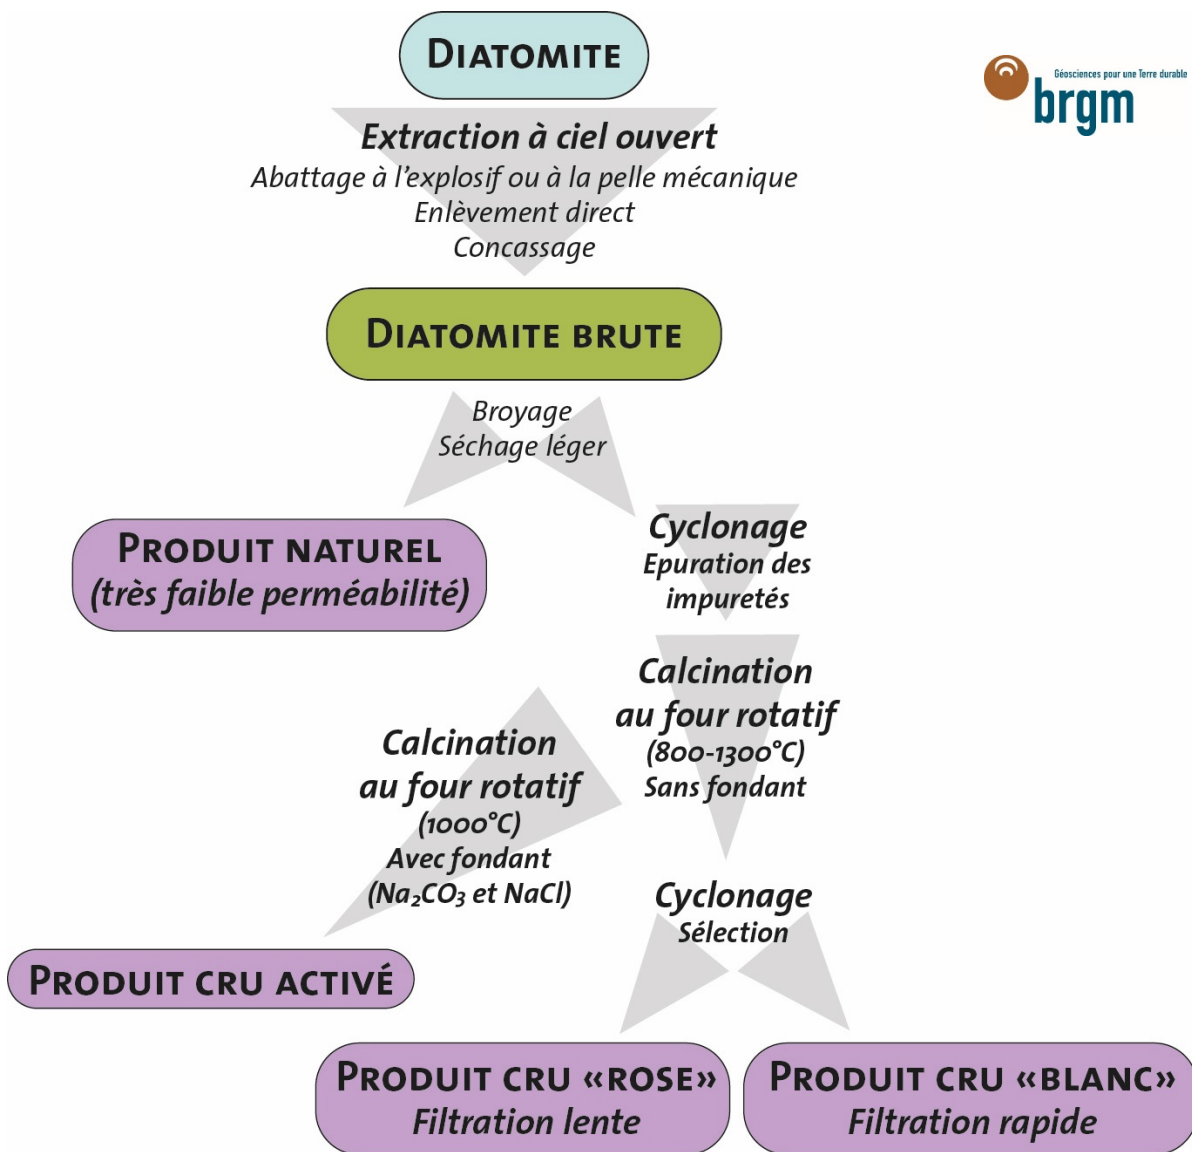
DIATOMITE

Géosciences pour une Terre durable
brgm

Extraction à ciel ouvert
Abattage à l'explosif ou à la pelle mécanique
Enlèvement direct
Concassage

DIATOMITE BRUTE

Broyage
Séchage léger

PRODUIT NATUREL
(très faible perméabilité)

Cyclonage
Epuration des impuretés

Calcination au four rotatif
(800-1300°C)
Sans fondant

Calcination au four rotatif
(1000°C)
Avec fondant
($Na_2CO_3$ et NaCl)

Cyclonage
Sélection

PRODUIT CRU ACTIVÉ

PRODUIT CRU «ROSE»
Filtration lente

PRODUIT CRU «BLANC»
Filtration rapide